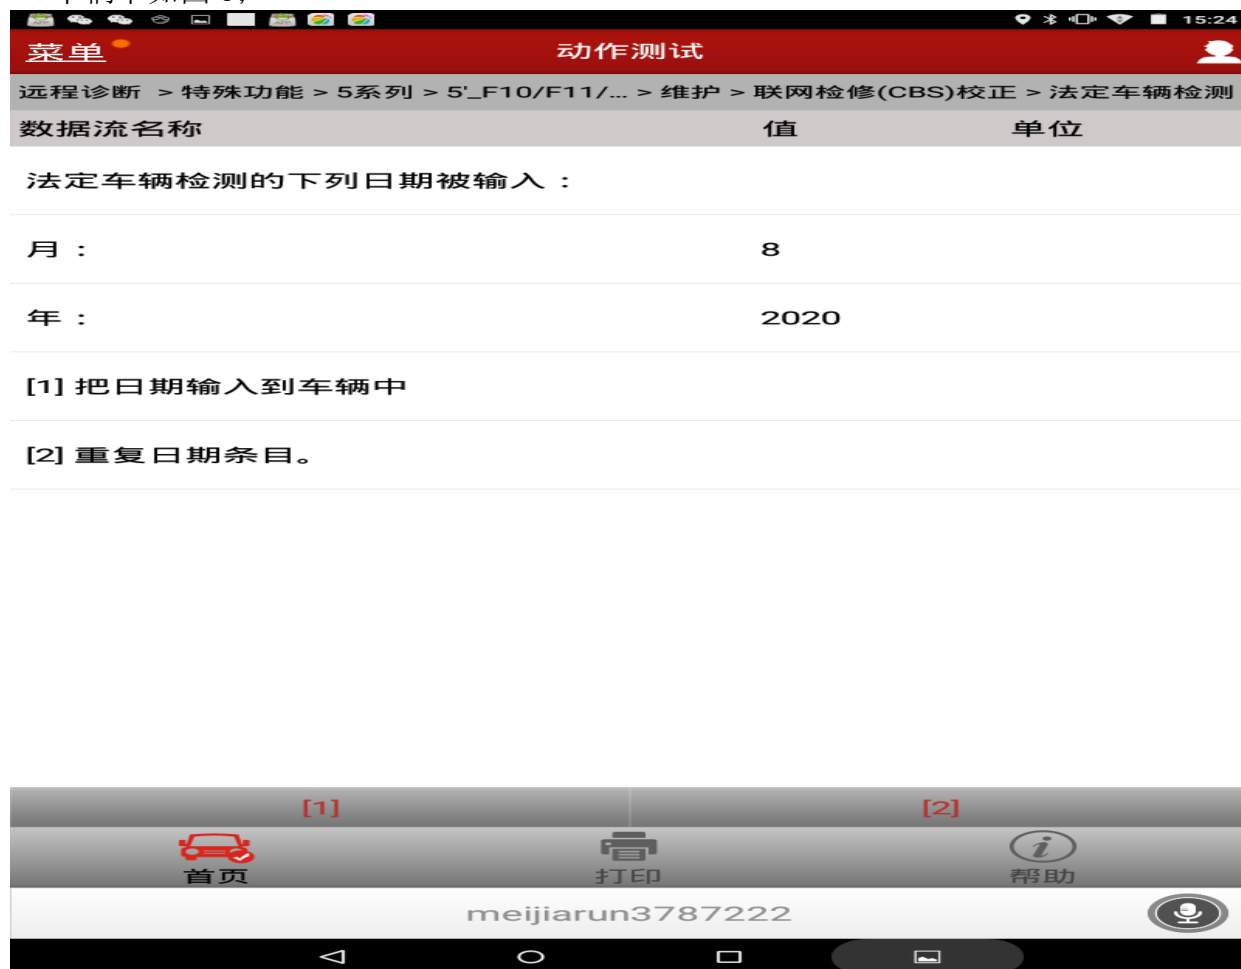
15:24

菜单
动作测试

远程诊断 > 特殊功能 > 5系列 > 5'_F10/F11/... > 维护 > 联网检修(CBS)校正 > 法定车辆检测

| 数据流名称 | 值 | 单位 |
|---|---|---|
| 法定车辆检测的下列日期被输入： | | |
| 月： | 8 | |
| 年： | 2020 | |
| [1] 把日期输入到车辆中 | | |
| [2] 重复日期条目。 | | |

[1]
[2]

首页
打印
帮助

meijiarun3787222